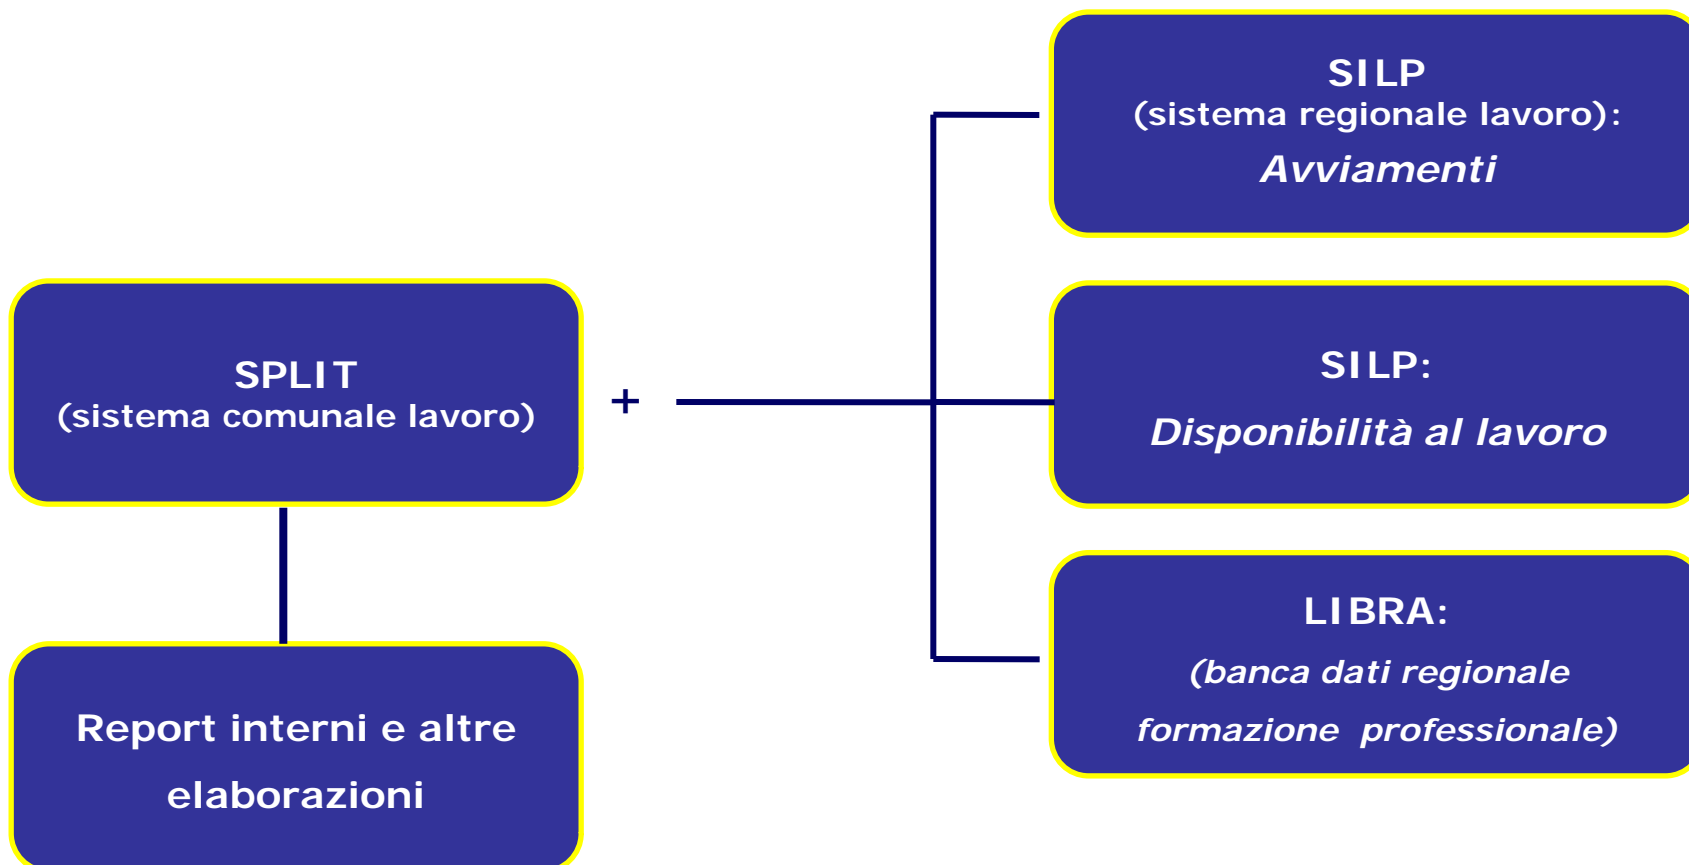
SPLIT
(sistema comunale lavoro)

+

SILP
(sistema regionale lavoro):
Avviamenti

SILP:
Disponibilità al lavoro

LIBRA:
(banca dati regionale formazione professionale)

Report interni e altre elaborazioni